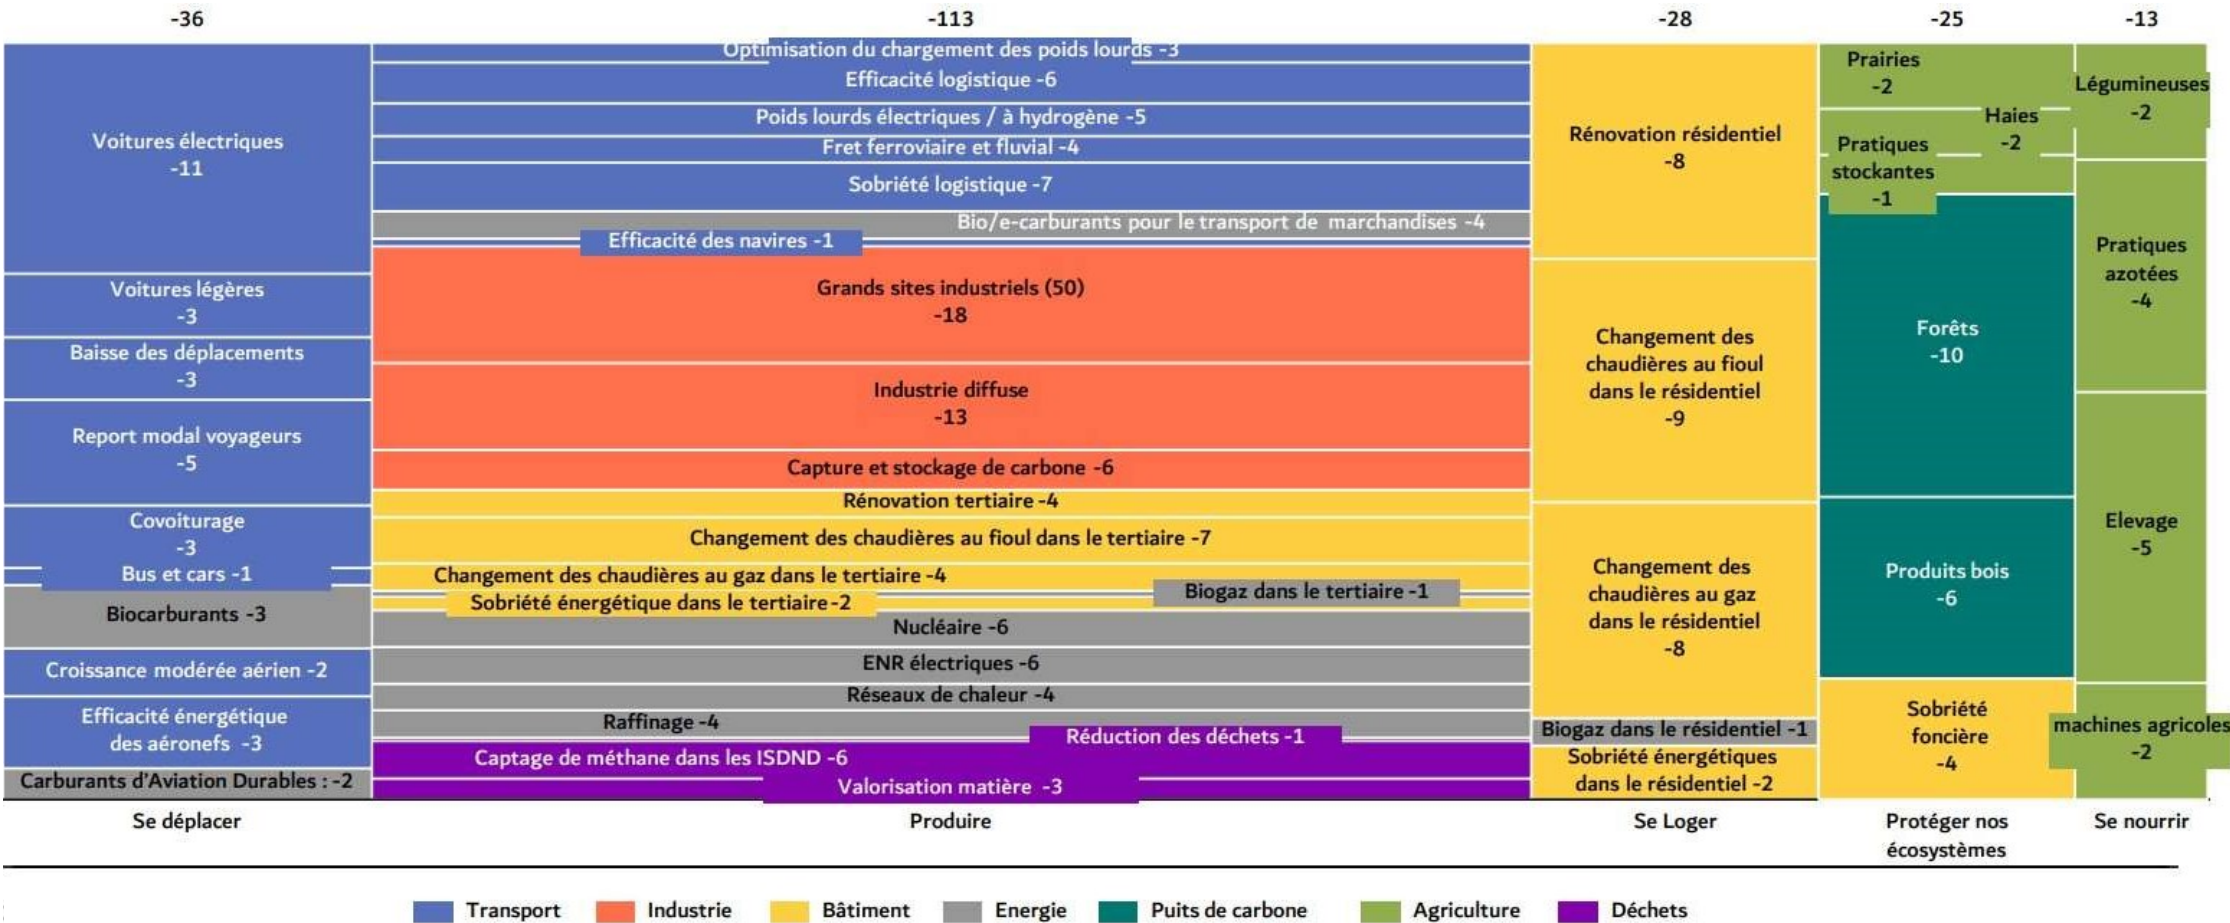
-36

Voitures électriques
-11

Voitures légères
-3

Baisse des déplacements
-3

Report modal voyageurs
-5

Covoiturage
-3

Bus et cars -1

Biocarburants -3

Croissance modérée aérien -2

Efficacité énergétique des aéronefs -3

Carburants d'Aviation Durables : -2

Se déplacer

-113

Optimisation du chargement des poids lourds -3

Efficacité logistique -6

Poids lourds électriques / à hydrogène -5

Fret ferroviaire et fluvial -4

Sobriété logistique -7

Bio/e-carburants pour le transport de marchandises -4

Efficacité des navires -1

Grands sites industriels (50)
-18

Industrie diffuse
-13

Capture et stockage de carbone -6

Rénovation tertiaire -4

Changement des chaudières au fioul dans le tertiaire -7

Changement des chaudières au gaz dans le tertiaire -4

Biogaz dans le tertiaire -1

Sobriété énergétique dans le tertiaire -2

Nucléaire -6

ENR électriques -6

Réseaux de chaleur -4

Raffinage -4

Réduction des déchets -1

Captage de méthane dans les ISDND -6

Valorisation matière -3

Produire

-28

Rénovation résidentiel
-8

Changement des chaudières au fioul dans le résidentiel
-9

Changement des chaudières au gaz dans le résidentiel
-8

Biogaz dans le résidentiel -1

Sobriété énergétiques dans le résidentiel -2

Se Loger

-25

Prairies
-2

Haies
-2

Pratiques stockantes
-1

Forêts
-10

Produits bois
-6

Sobriété foncière
-4

Protéger nos écosystèmes

-13

Légumineuses
-2

Pratiques azotées
-4

Elevage
-5

machines agricoles
-2

Se nourrir

Transport Industrie Bâtiment Energie Puits de carbone Agriculture Déchets